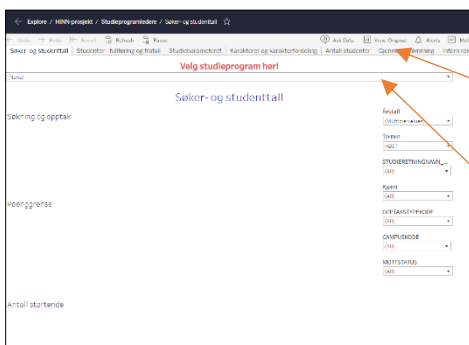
Explore / HINN-prosjekt / Studieprogramledere / Søker- og studenttall ☆

Undo Redo Revert Refresh Pause Ask Data View: Original Alerts Met

Søker- og studenttall | Studenter: fullføring og frafall | Studiebarometeret | Karakterer og karakterfordeling | Antall studenter | Gjennomstrømning | Interr rol

(None)

Velg studieprogram her!

Søker- og studenttall

Søkning og opptak

Poenggrense

Antall startende

Antall
(Multiple values)

Termin
HØST

STUDIERETNINGNAVN_...
(All)

Kjønn
(All)

OPPTAKSTYPEKODE
(All)

CAMPUSKODE
(All)

MOTTSTATUS
(All)